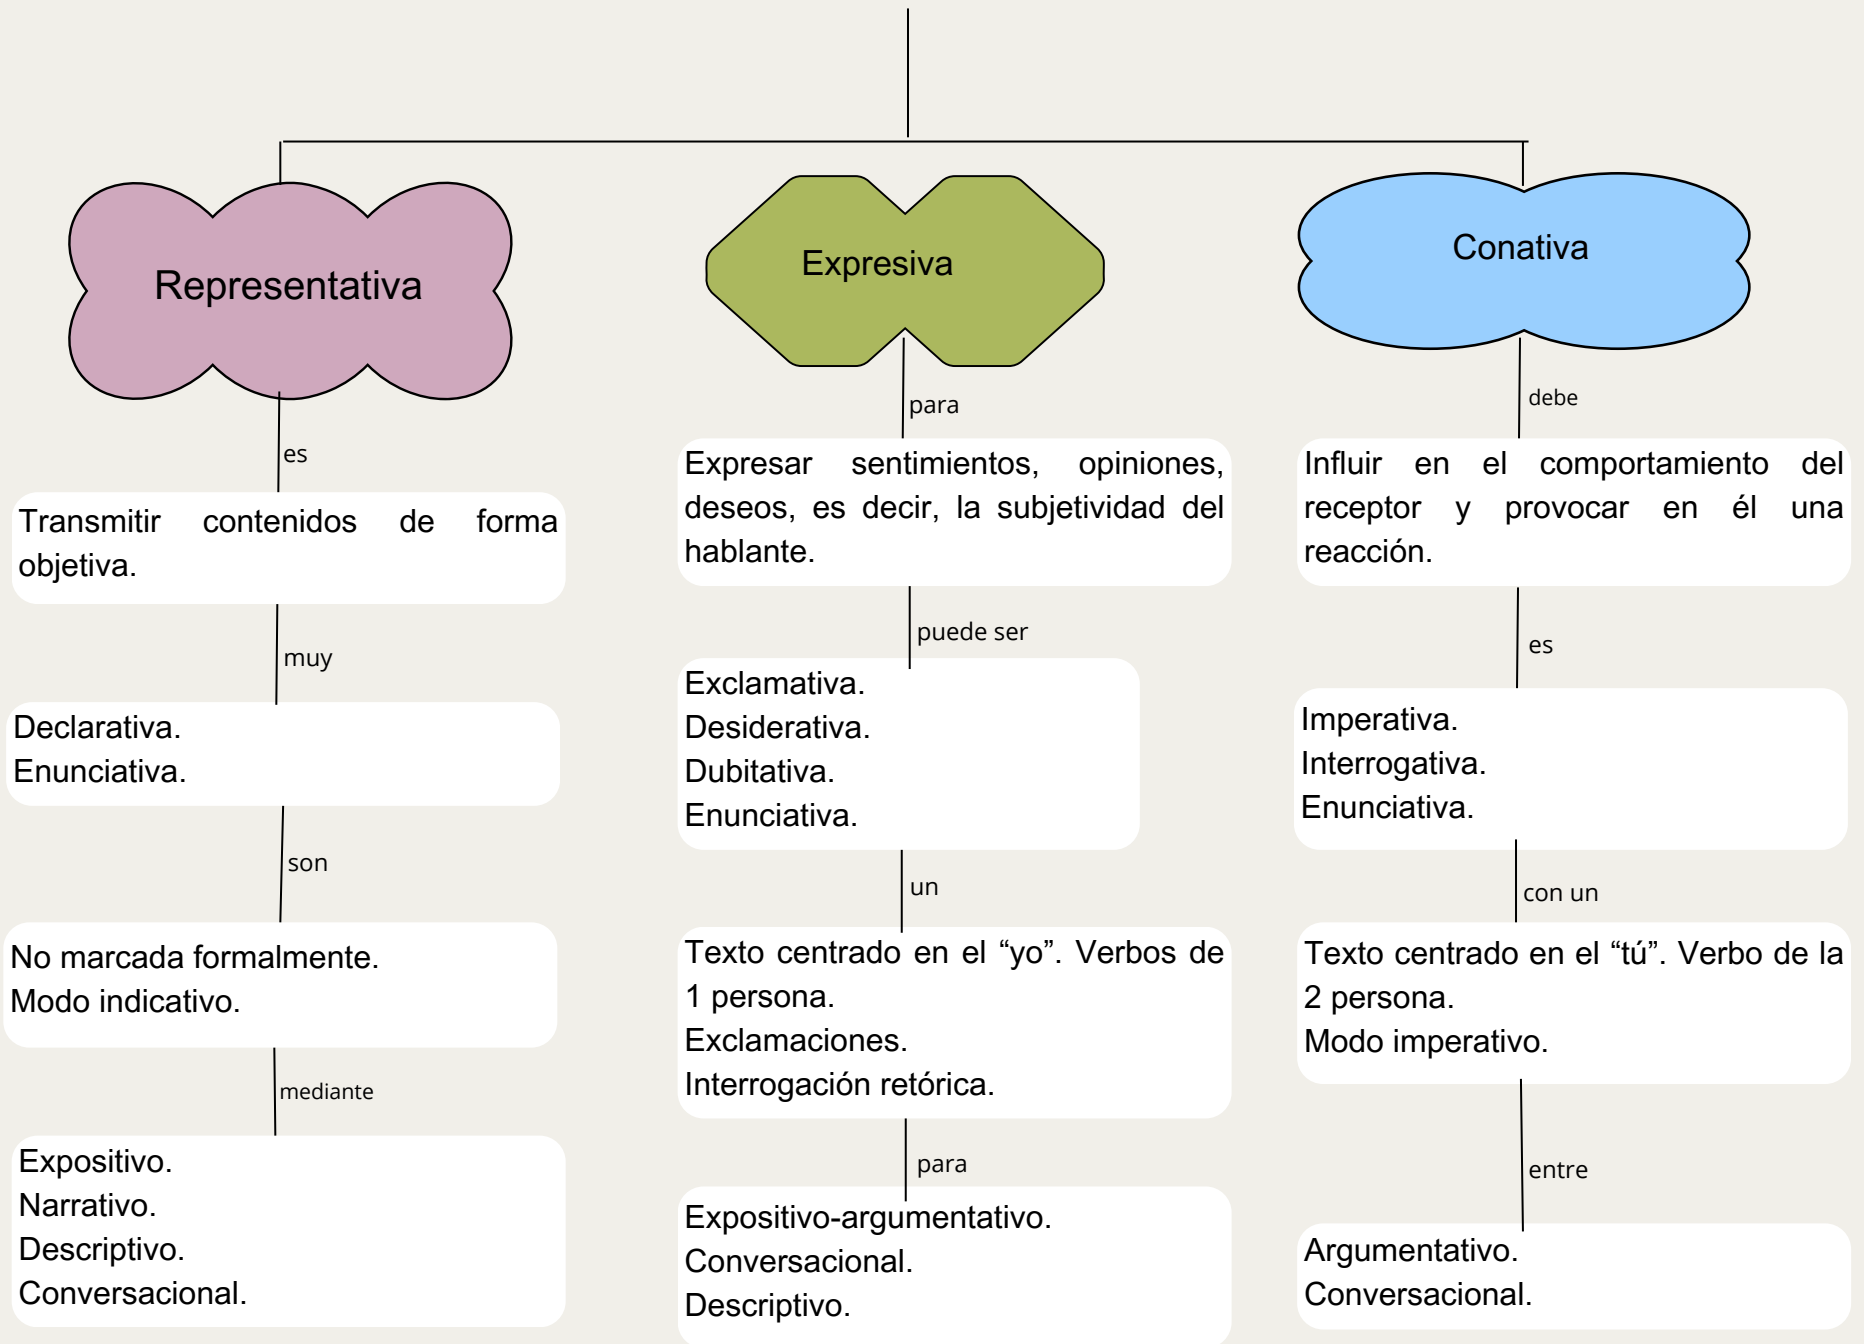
Representativa

es

Transmitir contenidos de forma objetiva.

muy

Declarativa.
Enunciativa.

son

No marcada formalmente.
Modo indicativo.

mediante

Expositivo.
Narrativo.
Descriptivo.
Conversacional.

Expresiva

para

Expresar sentimientos, opiniones, deseos, es decir, la subjetividad del hablante.

puede ser

Exclamativa.
Desiderativa.
Dubitativa.
Enunciativa.

un

Texto centrado en el “yo”. Verbos de 1 persona.
Exclamaciones.
Interrogación retórica.

para

Expositivo-argumentativo.
Conversacional.
Descriptivo.

Conativa

debe

Influir en el comportamiento del receptor y provocar en él una reacción.

es

Imperativa.
Interrogativa.
Enunciativa.

con un

Texto centrado en el “tú”. Verbo de la 2 persona.
Modo imperativo.

entre

Argumentativo.
Conversacional.